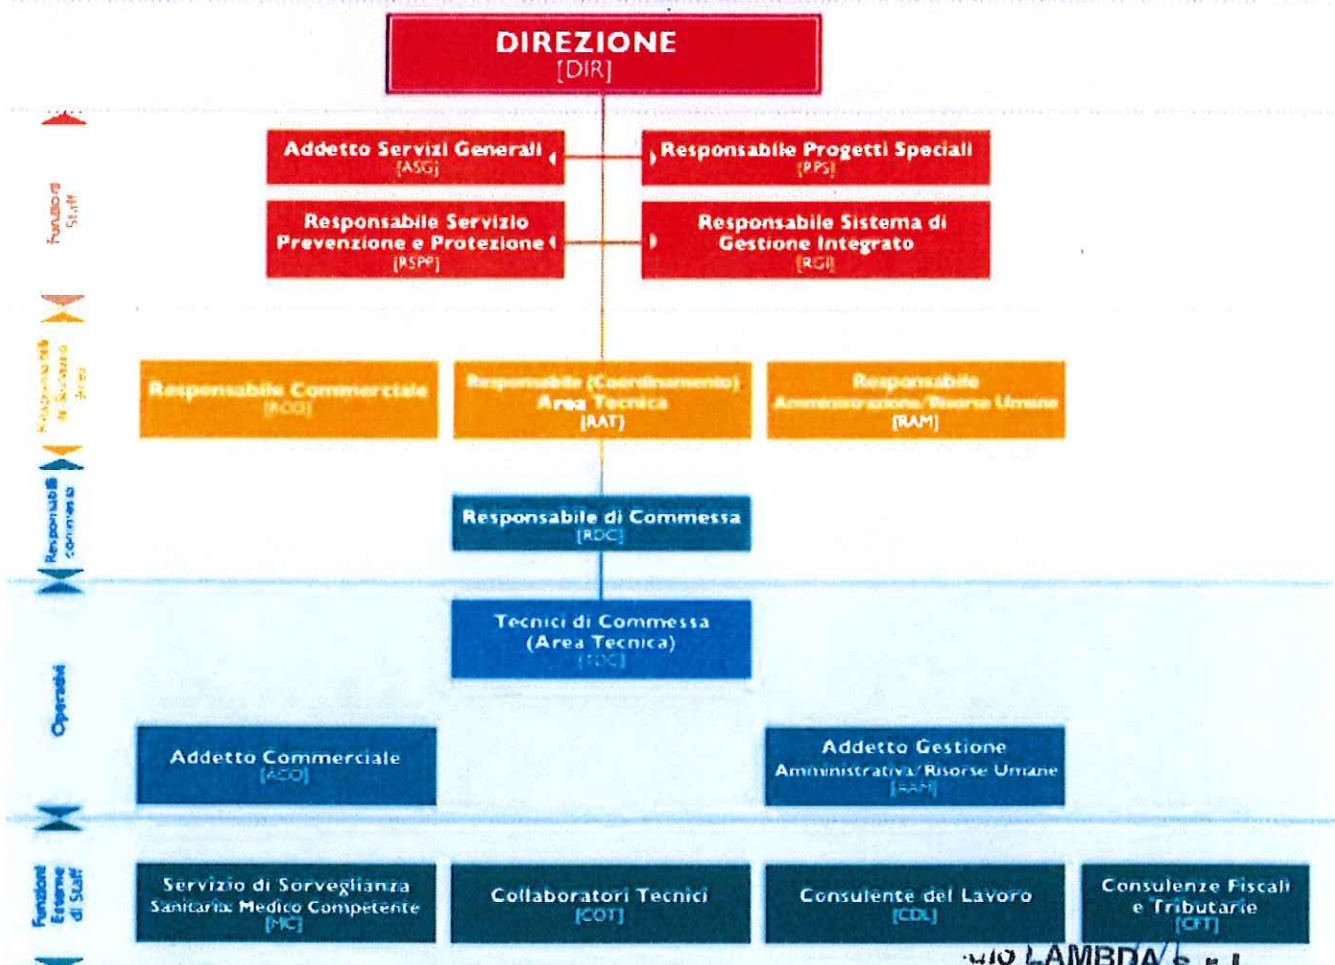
DIREZIONE
[DIR]

Funzioni Staff

Addetto Servizi Generali
[ASG]

Responsabile Progetti Speciali
[PPS]

Responsabile Servizio Prevenzione e Protezione
[RSPP]

Responsabile Sistema di Gestione Integrato
[RGI]

Responsabile di Struttura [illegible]

Responsabile Commerciale
[RCO]

Responsabile (Coordinamento) Area Tecnica
[RAT]

Responsabile Amministrazione/Risorse Umane
[RAM]

Responsabili commessa

Responsabile di Commessa
[RDC]

Operativi

Tecnici di Commessa (Area Tecnica)
[TDC]

Addetto Commerciale
[ACO]

Addetto Gestione Amministrativa/Risorse Umane
[AAM]

Funzioni Esterne di Staff

Servizio di Sorveglianza Sanitaria: Medico Competente
[MC]

Collaboratori Tecnici
[COT]

Consulente del Lavoro
[CDL]

Consulenze Fiscali e Tributarie
[CFT]

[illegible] LAMBDA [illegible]